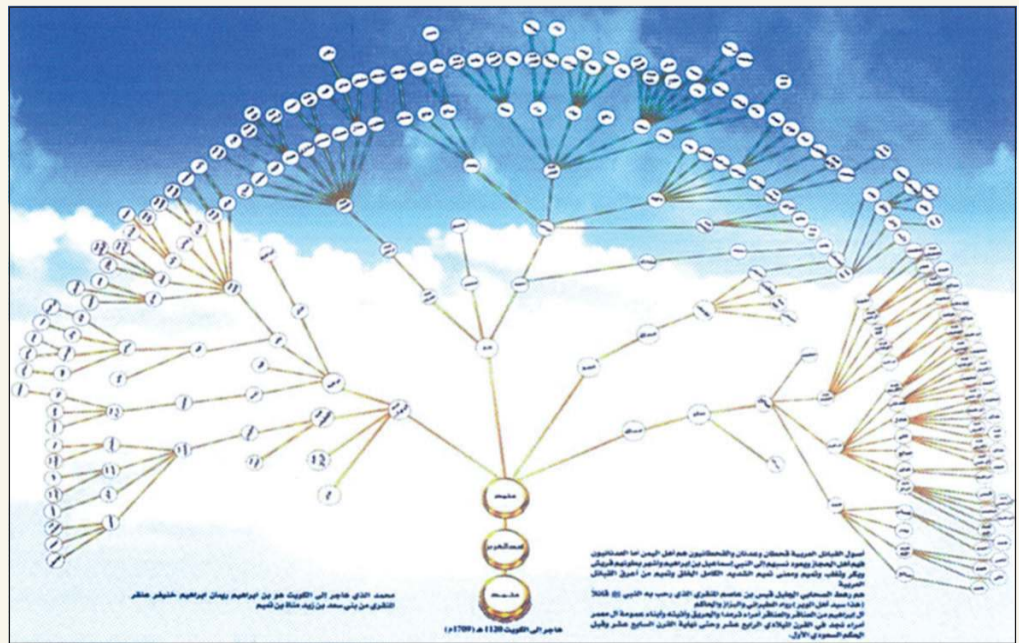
محمد الذي هاجر الى الكويت هو بن ابراهيم بن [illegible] بن ابراهيم بن خنيفر بن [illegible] المنقري من بني سعد بن زيد مناة بن تميم

هاجر الى الكويت 1120 هـ (1709م)

أصول القبائل العربية قحطان وعدنان والقحطانيون هم أهل اليمن اما العدنانيون فهم أهل الحجاز ويعود نسبهم الى النبي اسماعيل بن ابراهيم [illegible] بطونهم قريش وبكر وتغلب وتميم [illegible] تميم الشديد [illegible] من أعرق القبائل العربية.
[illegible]